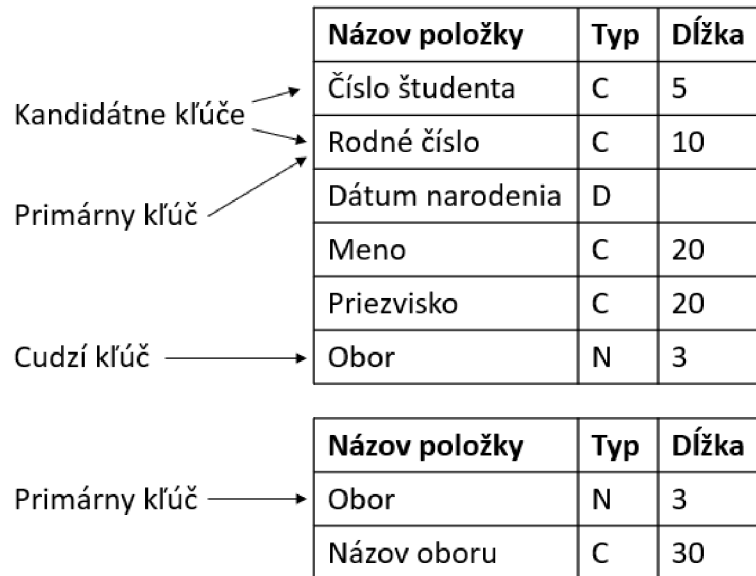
Kandidátne kľúče

Primárny kľúč

Cudzí kľúč

| Názov položky | Typ | Dĺžka |
|---|---|---|
| Číslo študenta | C | 5 |
| Rodné číslo | C | 10 |
| Dátum narodenia | D | |
| Meno | C | 20 |
| Priezvisko | C | 20 |
| Obor | N | 3 |

Primárny kľúč

| Názov položky | Typ | Dĺžka |
|---|---|---|
| Obor | N | 3 |
| Názov oboru | C | 30 |